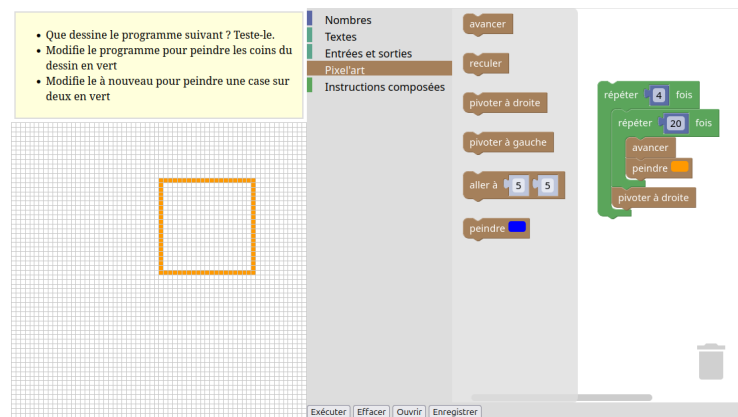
- Que dessine le programme suivant ? Teste-le.
- Modifie le programme pour peindre les coins du dessin en vert
- Modifie le à nouveau pour peindre une case sur deux en vert

Nombres
Textes
Entrées et sorties
Pixel'art
Instructions composées

avancer
reculer
pivoter à droite
pivoter à gauche
aller à 5 5
peindre

répéter 4 fois
répéter 20 fois
avancer
peindre
pivoter à droite

Exécuter Effacer Ouvrir Enregistrer